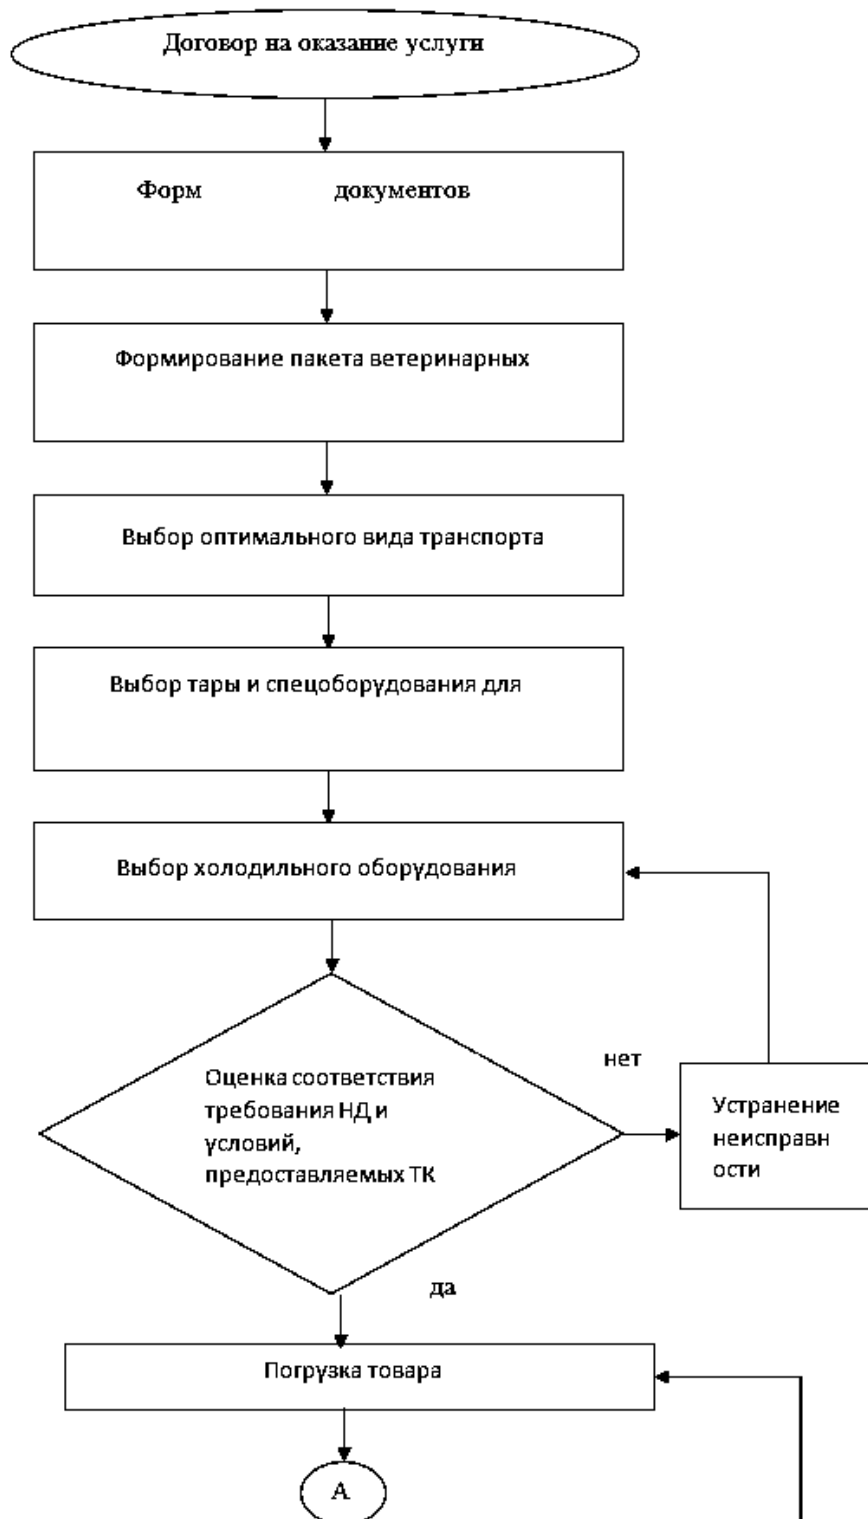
Договор на оказание услуги

Форм документов

Формирование пакета ветеринарных

Выбор оптимального вида транспорта

Выбор тары и спецоборудования для

Выбор холодильного оборудования

Оценка соответствия требования НД и условий, предоставляемых ТК

нет

Устранение неисправн ости

да

Погрузка товара

A